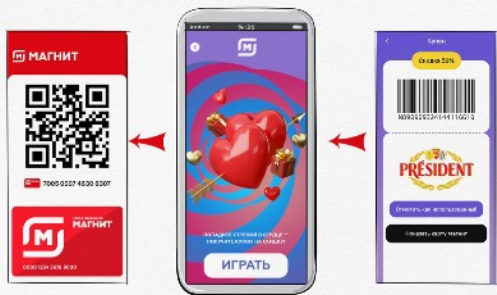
МАГНИТ

7965 0007 4630 0307

МАГНИТ

0000 1234 5678 9000

Попадите стрелой в сердце – получите купон на скидку!

ИГРАТЬ

Купон

Скидка 50%

4605922014410610

PRÉSIDENT

Отметить как использованный

Показать карту Магнит